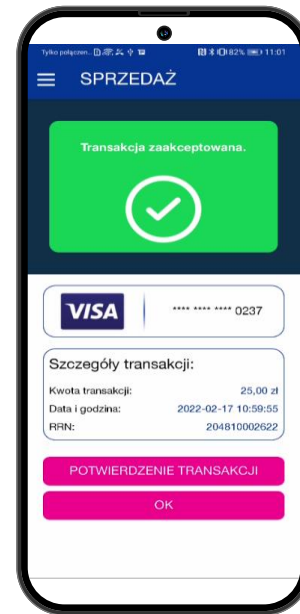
Tylko połączen... 82% 11:01

SPRZEDAŻ

Transakcja zaakceptowana.

VISA

**** **** **** 0237

Szczegóły transakcji:

Kwota transakcji: 25,00 zł

Data i godzina: 2022-02-17 10:59:55

RRN: 204810002622

POTWIERDZENIE TRANSAKCJI

OK